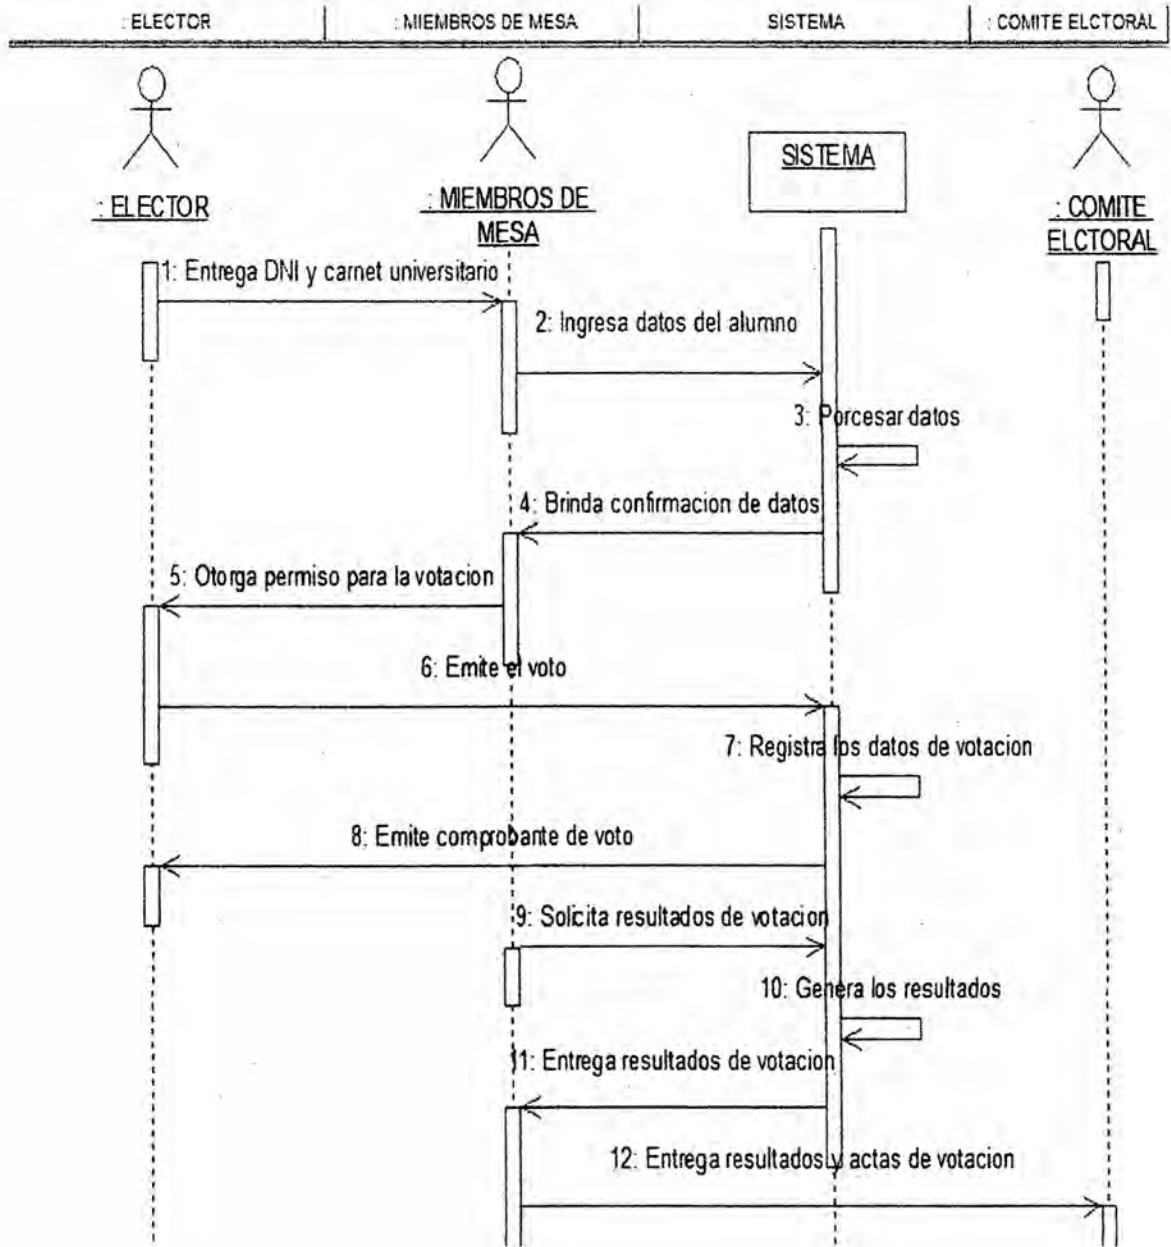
: ELECTOR | : MIEMBROS DE MESA | SISTEMA | : COMITE ELCTORAL

: ELECTOR

: MIEMBROS DE MESA

SISTEMA

: COMITE ELCTORAL

1: Entrega DNI y carnet universitario

2: Ingresa datos del alumno

3: Porcesar datos

4: Brinda confirmacion de datos

5: Otorga permiso para la votacion

6: Emite el voto

7: Registra los datos de votacion

8: Emite comprobante de voto

9: Solicita resultados de votacion

10: Genera los resultados

11: Entrega resultados de votacion

12: Entrega resultados y actas de votacion